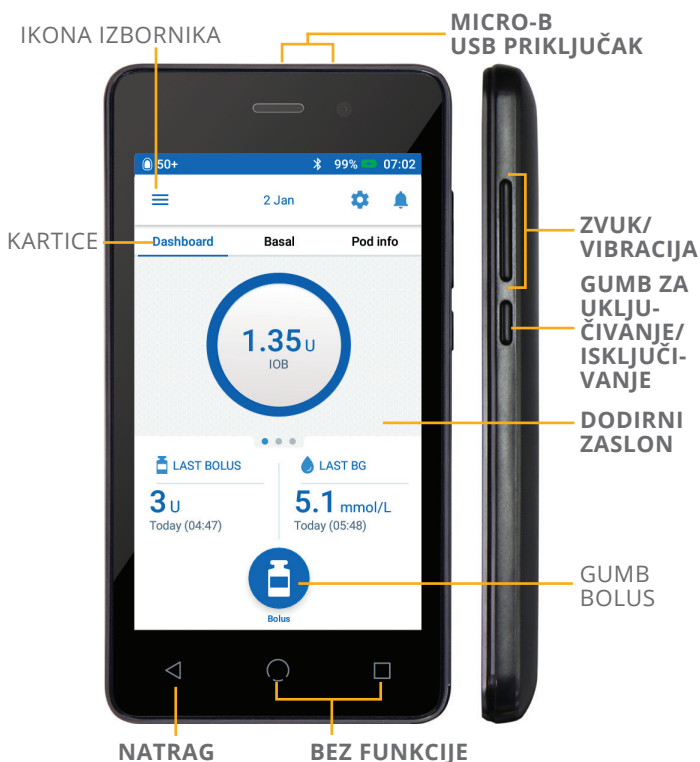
IKONA IZBORNIKA

MICRO-B USB PRIKLJUČAK

50+ 99% 07:02

2 Jan

KARTICE

Dashboard Basal Pod info

1.35 U
IOB

ZVUK/ VIBRACIJA

GUMB ZA UKLJUČIVANJE/ ISKLJUČIVANJE

DODIRNI ZASLON

LAST BOLUS
3 U
Today (04:47)

LAST BG
5.1 mmol/L
Today (05:48)

Bolus

GUMB BOLUS

NATRAG

BEZ FUNKCIJE